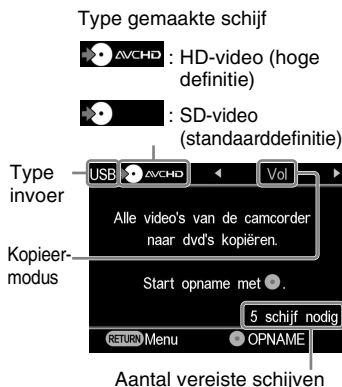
Type gemaakte schijf

AVCHD : HD-video (hoge definitie)

: SD-video (standaarddefinitie)

Type invoer

USB AVCHD ◄ Vol ►

Alle video's van de camcorder naar dvd's kopiëren.

Kopieermodus

Start opname met ●.

5 schijf nodig

RETURN Menu ● OPNAME

Aantal vereiste schijven